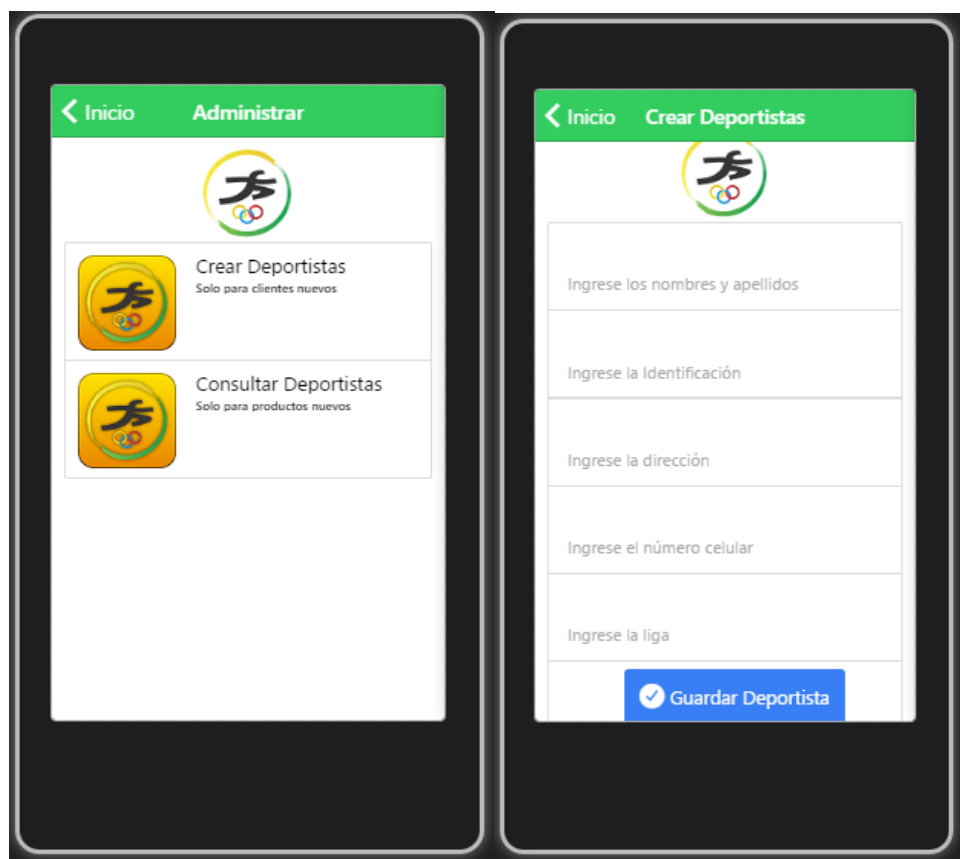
Inicio Administrar

Crear Deportistas
Solo para clientes nuevos

Consultar Deportistas
Solo para productos nuevos

Inicio Crear Deportistas

Ingrese los nombres y apellidos

Ingrese la Identificación

Ingrese la dirección

Ingrese el número celular

Ingrese la liga

Guardar Deportista